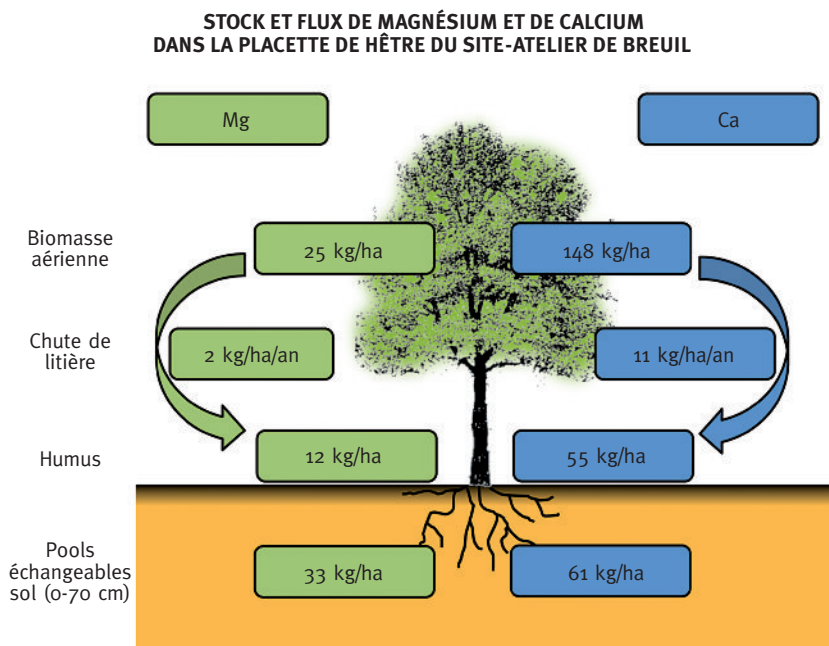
STOCK ET FLUX DE MAGNÉSIUM ET DE CALCIUM
DANS LA PLACETTE DE HÊTRE DU SITE-ATELIER DE BREUIL

Mg

Ca

Biomasse aérienne

25 kg/ha

148 kg/ha

Chute de litière

2 kg/ha/an

11 kg/ha/an

Humus

12 kg/ha

55 kg/ha

Pools échangeables sol (0-70 cm)

33 kg/ha

61 kg/ha